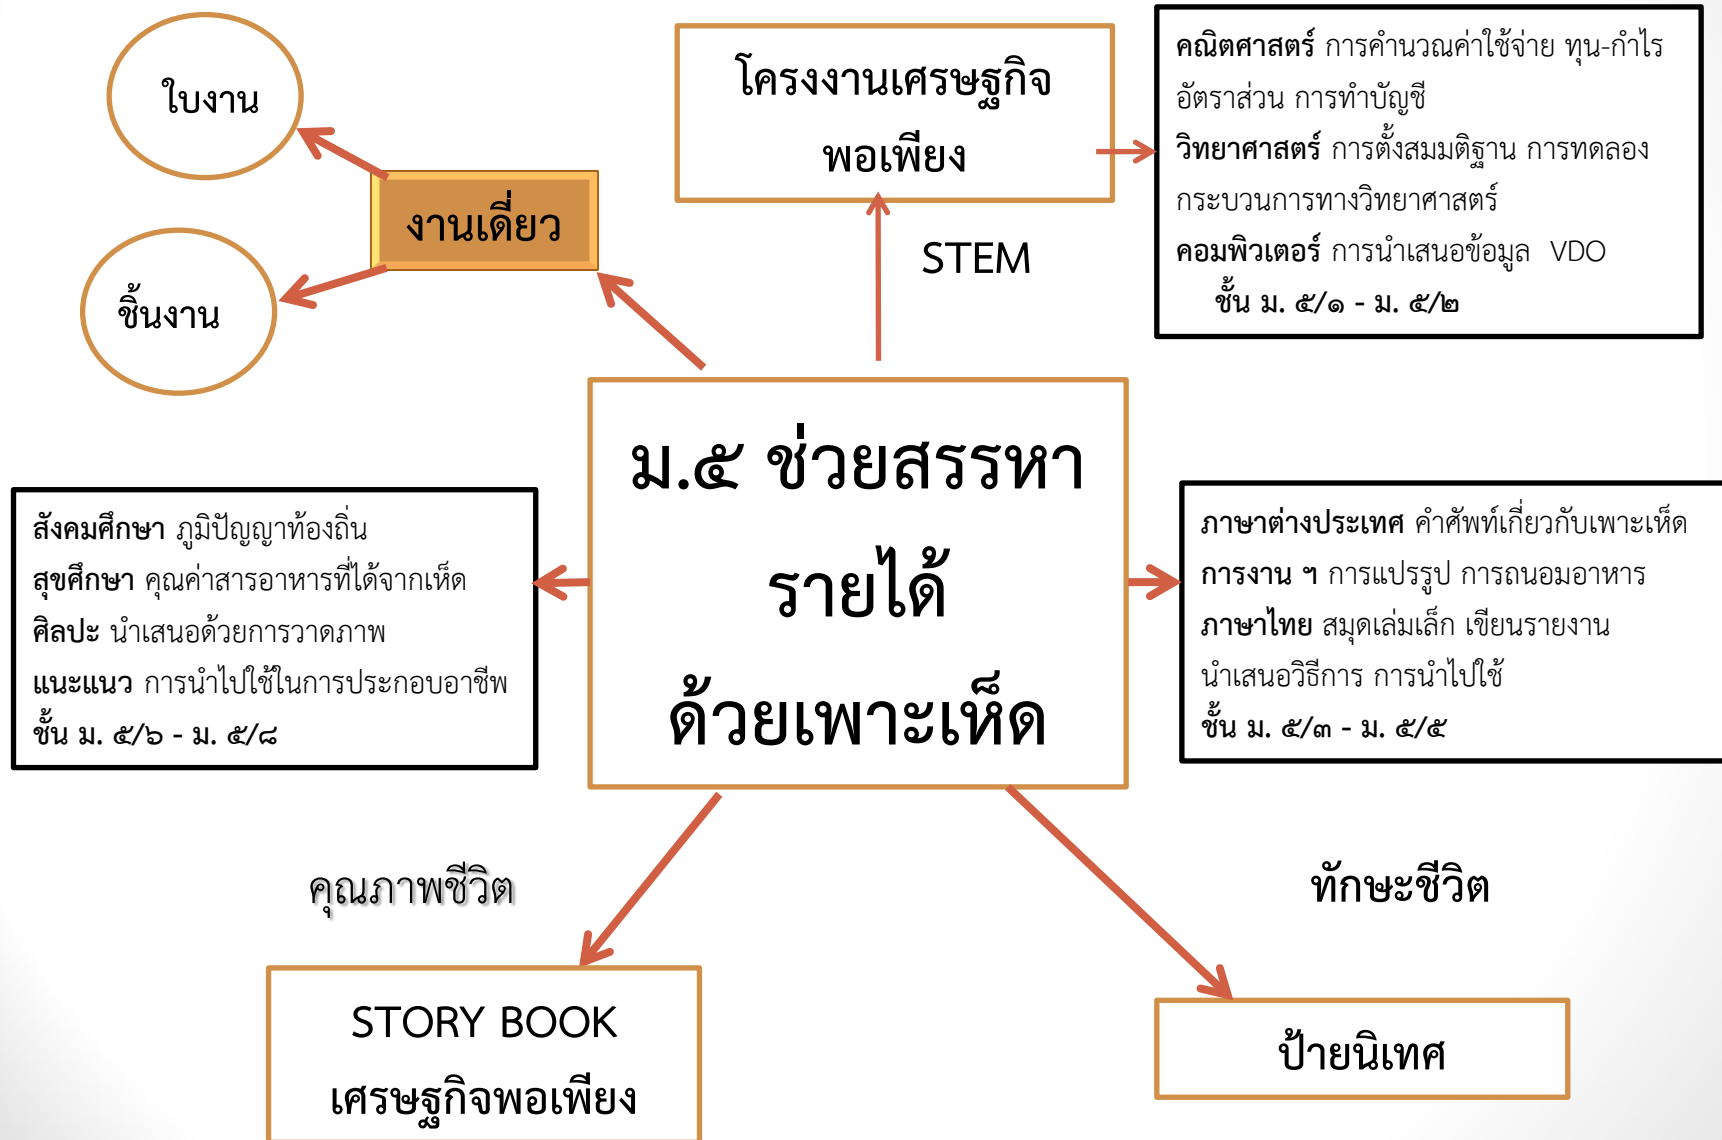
ใบงาน

ชิ้นงาน

งานเดี่ยว

โครงงานเศรษฐกิจพอเพียง

STEM

คณิตศาสตร์ การคำนวณค่าใช้จ่าย ทุน-กำไร อัตราส่วน การทำบัญชี
วิทยาศาสตร์ การตั้งสมมติฐาน การทดลอง กระบวนการทางวิทยาศาสตร์
คอมพิวเตอร์ การนำเสนอข้อมูล VDO
ชั้น ม. ๕/๑ - ม. ๕/๒

ม.๕ ช่วยสรรหารายได้ด้วยเพาะเห็ด

สังคมศึกษา ภูมิปัญญาท้องถิ่น
สุขศึกษา คุณค่าสารอาหารที่ได้จากเห็ด
ศิลปะ นำเสนอด้วยการวาดภาพ
แนะแนว การนำไปใช้ในการประกอบอาชีพ
ชั้น ม. ๕/๖ - ม. ๕/๘

ภาษาต่างประเทศ คำศัพท์เกี่ยวกับเพาะเห็ด
การงาน ฯ การแปรรูป การถนอมอาหาร
ภาษาไทย สมุดเล่มเล็ก เขียนรายงาน นำเสนอวิธีการ การนำไปใช้
ชั้น ม. ๕/๓ - ม. ๕/๕

คุณภาพชีวิต

ทักษะชีวิต

STORY BOOK
เศรษฐกิจพอเพียง

ป้ายนิเทศ